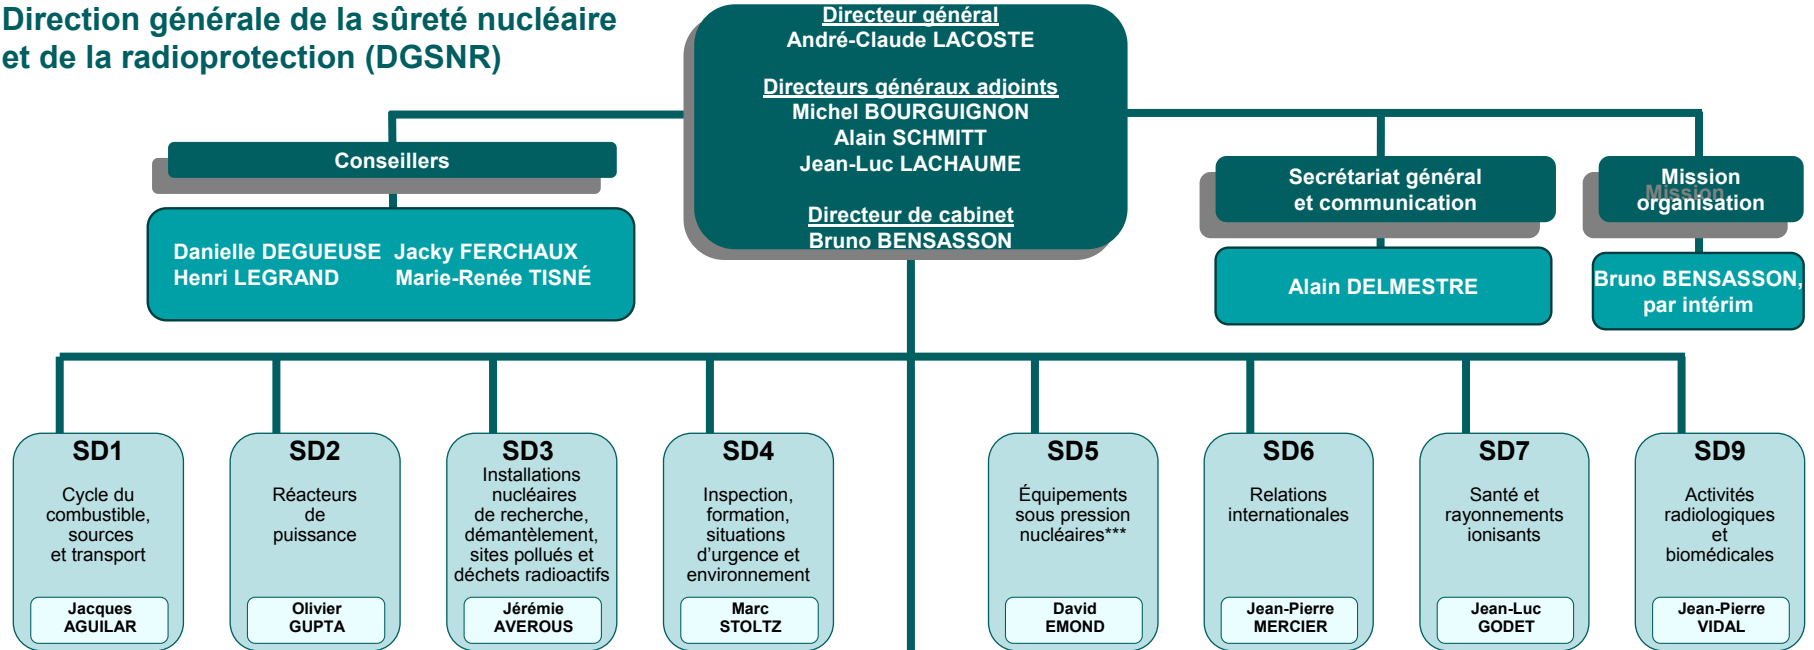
Direction générale de la sûreté nucléaire et de la radioprotection (DGSNR)

Directeur général
André-Claude LACOSTE

Directeurs généraux adjoints
Michel BOURGUIGNON
Alain SCHMITT
Jean-Luc LACHAUME

Directeur de cabinet
Bruno BENSASSON

Conseillers

Danielle DEGUEUSE Jacky FERCHAUX
Henri LEGRAND Marie-Renée TISNÉ

Secrétariat général et communication

Alain DELMESTRE

Mission organisation

Bruno BENSASSON, par intérim

SD1
Cycle du combustible, sources et transport
Jacques AGUILAR

SD2
Réacteurs de puissance
Olivier GUPTA

SD3
Installations nucléaires de recherche, démantèlement, sites pollués et déchets radioactifs
Jérémie AVEROUS

SD4
Inspection, formation, situations d'urgence et environnement
Marc STOLTZ

SD5
Équipements sous pression nucléaires***
David EMOND

SD6
Relations internationales
Jean-Pierre MERCIER

SD7
Santé et rayonnements ionisants
Jean-Luc GODET

SD9
Activités radiologiques et biomédicales
Jean-Pierre VIDAL